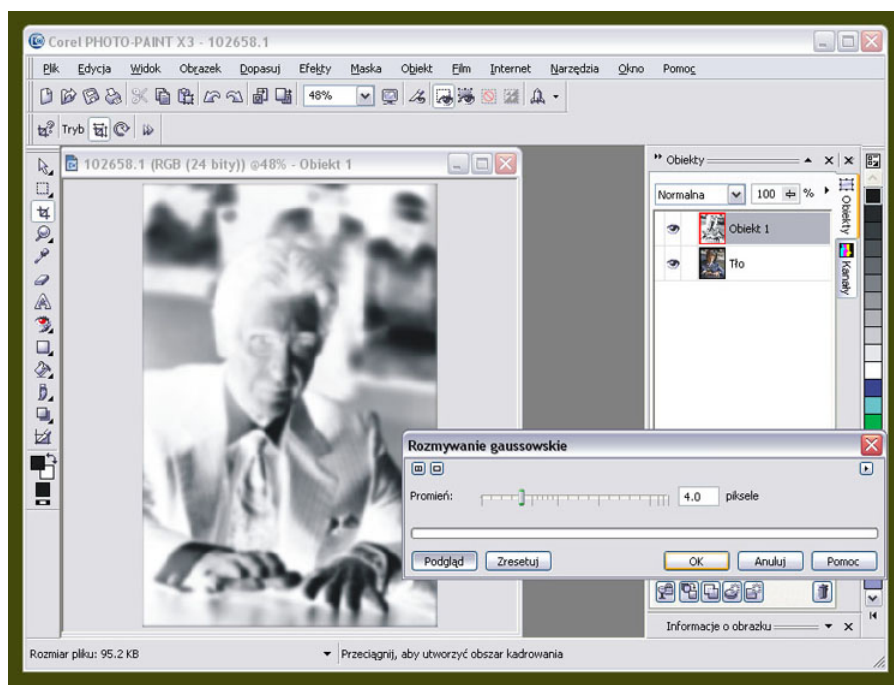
Corel PHOTO-PAINT X3 - 102658.1

Plik Edycja Widok Obrazek Dopasuj Efekty Maska Obiekt Film Internet Narzędzia Okno Pomoc

48%

Tryb

102658.1 (RGB (24 bity)) @48% - Obiekt 1

Obiekty

Normalna 100 %

Obiekt 1

Tło

Obiekty

Kanały

Rozmywanie gaussowskie

Promień: 4.0 piksele

Podgląd Zresetuj OK Anuluj Pomoc

Informacje o obrazku

Rozmiar pliku: 95.2 KB

Przeciągnij, aby utworzyć obszar kadrowania